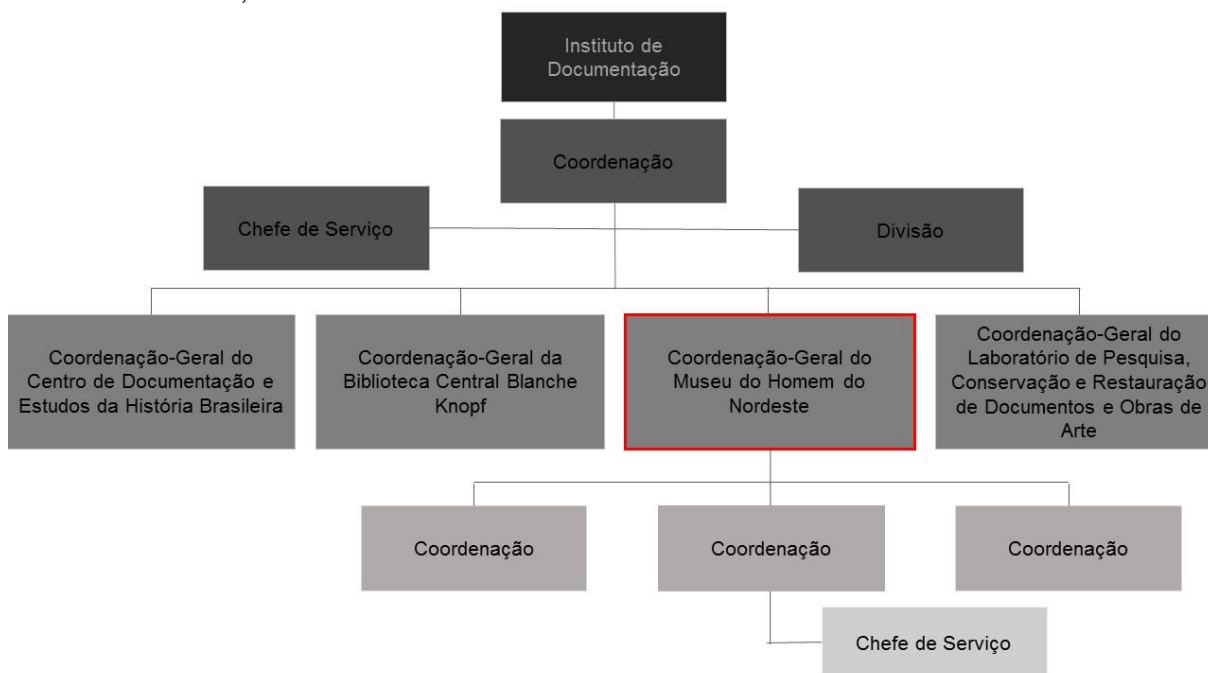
Instituto de Documentação

Coordenação

Chefe de Serviço

Divisão

Coordenação-Geral do Centro de Documentação e Estudos da História Brasileira

Coordenação-Geral da Biblioteca Central Blanche Knopf

Coordenação-Geral do Museu do Homem do Nordeste

Coordenação-Geral do Laboratório de Pesquisa, Conservação e Restauração de Documentos e Obras de Arte

Coordenação

Coordenação

Coordenação

Chefe de Serviço